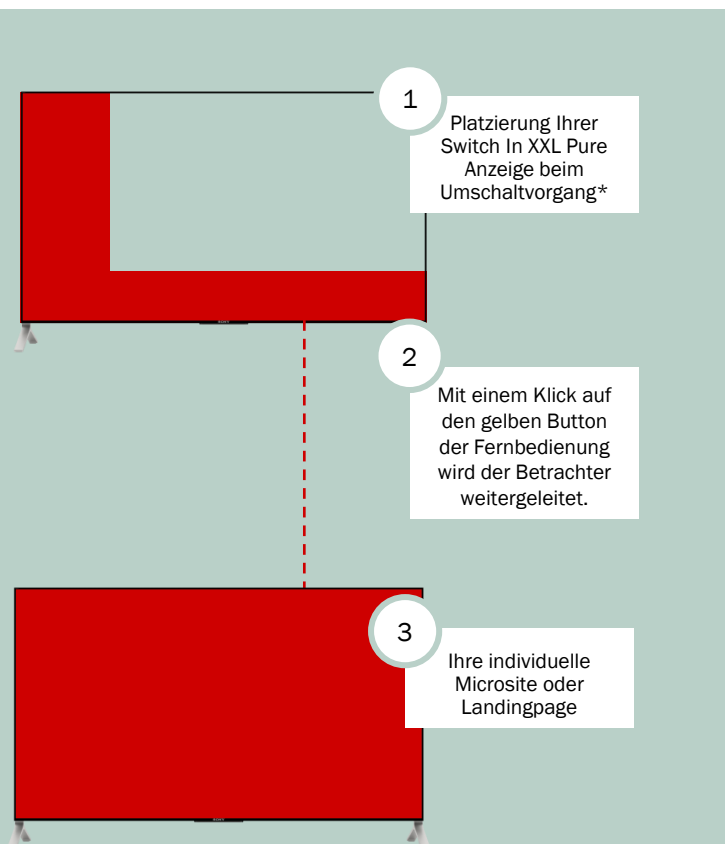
1

Platzierung Ihrer Switch In XXL Pure Anzeige beim Umschaltvorgang*

2

Mit einem Klick auf den gelben Button der Fernbedienung wird der Betrachter weitergeleitet.

3

Ihre individuelle Microsite oder Landingpage